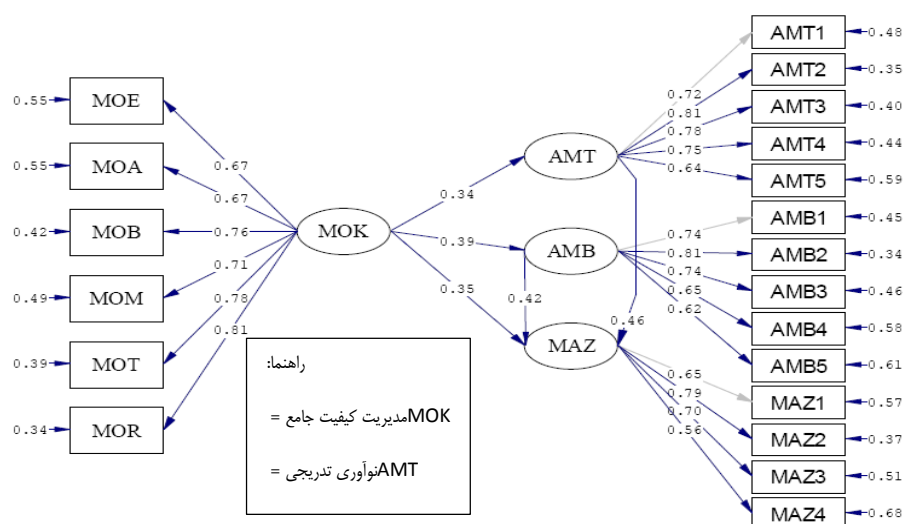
0.55 MOE
0.55 MOA
0.42 MOB
0.49 MOM
0.39 MOT
0.34 MOR

0.67
0.67
0.76
0.71
0.78
0.81

MOK

0.34
0.39
0.35

AMT
AMB
MAZ

0.42
0.46

0.72
0.81
0.78
0.75
0.64

0.74
0.81
0.74
0.65
0.62

0.65
0.79
0.70
0.56

AMT1 0.48
AMT2 0.35
AMT3 0.40
AMT4 0.44
AMT5 0.59
AMB1 0.45
AMB2 0.34
AMB3 0.46
AMB4 0.58
AMB5 0.61
MAZ1 0.57
MAZ2 0.37
MAZ3 0.51
MAZ4 0.68

راهنما:

MOKمدیریت کیفیت جامع =

AMTنوآوری تدریجی =